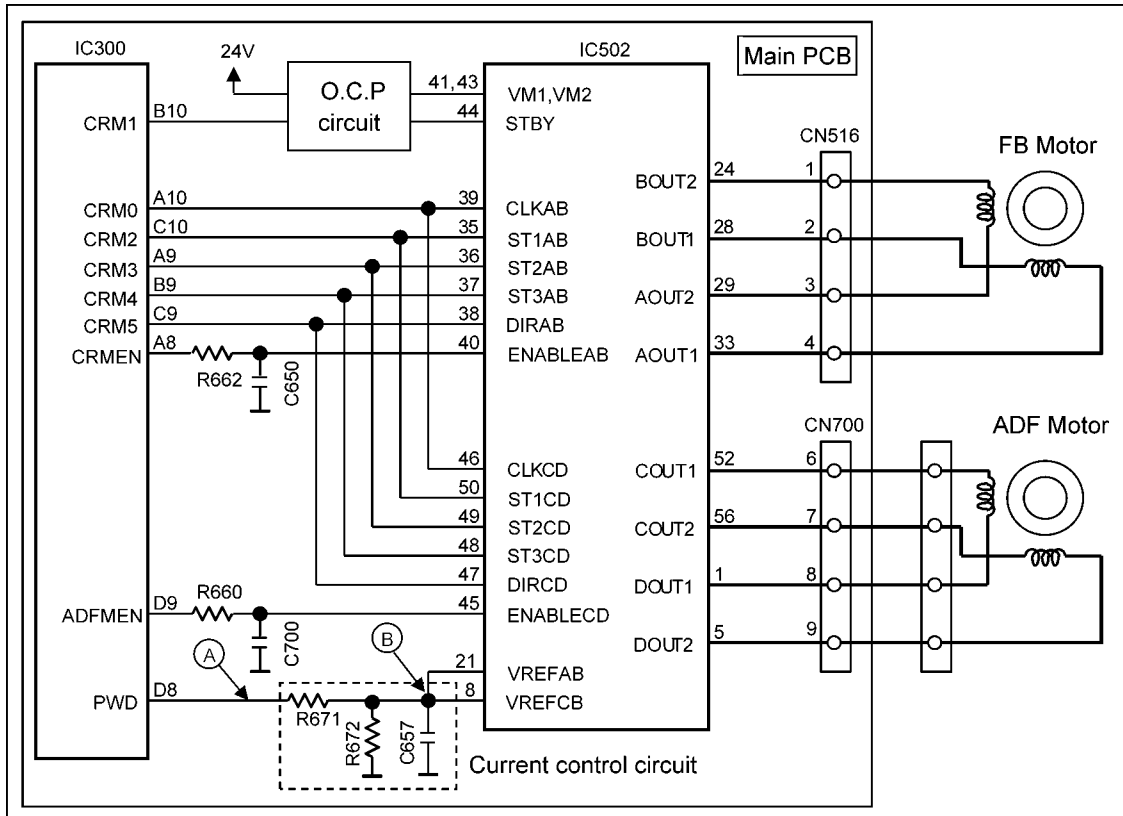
IC300
24V
O.C.P circuit
IC502
Main PCB
CRM1
B10
41,43
VM1,VM2
44
STBY
CN516
FB Motor
BOUT2
24
1
CRM0
A10
39
CLKAB
CRM2
C10
35
ST1AB
BOUT1
28
2
CRM3
A9
36
ST2AB
CRM4
B9
37
ST3AB
AOUT2
29
3
CRM5
C9
38
DIRAB
CRMEN
A8
40
ENABLEAB
AOUT1
33
4
R662
C650
CN700
ADF Motor
46
CLKCD
COUT1
52
6
50
ST1CD
49
ST2CD
COUT2
56
7
48
ST3CD
47
DIRCD
DOUT1
1
8
ADFMEN
D9
R660
45
ENABLECD
C700
DOUT2
5
9
A
B
21
VREFAB
PWD
D8
8
VREFCB
R671
R672
C657
Current control circuit